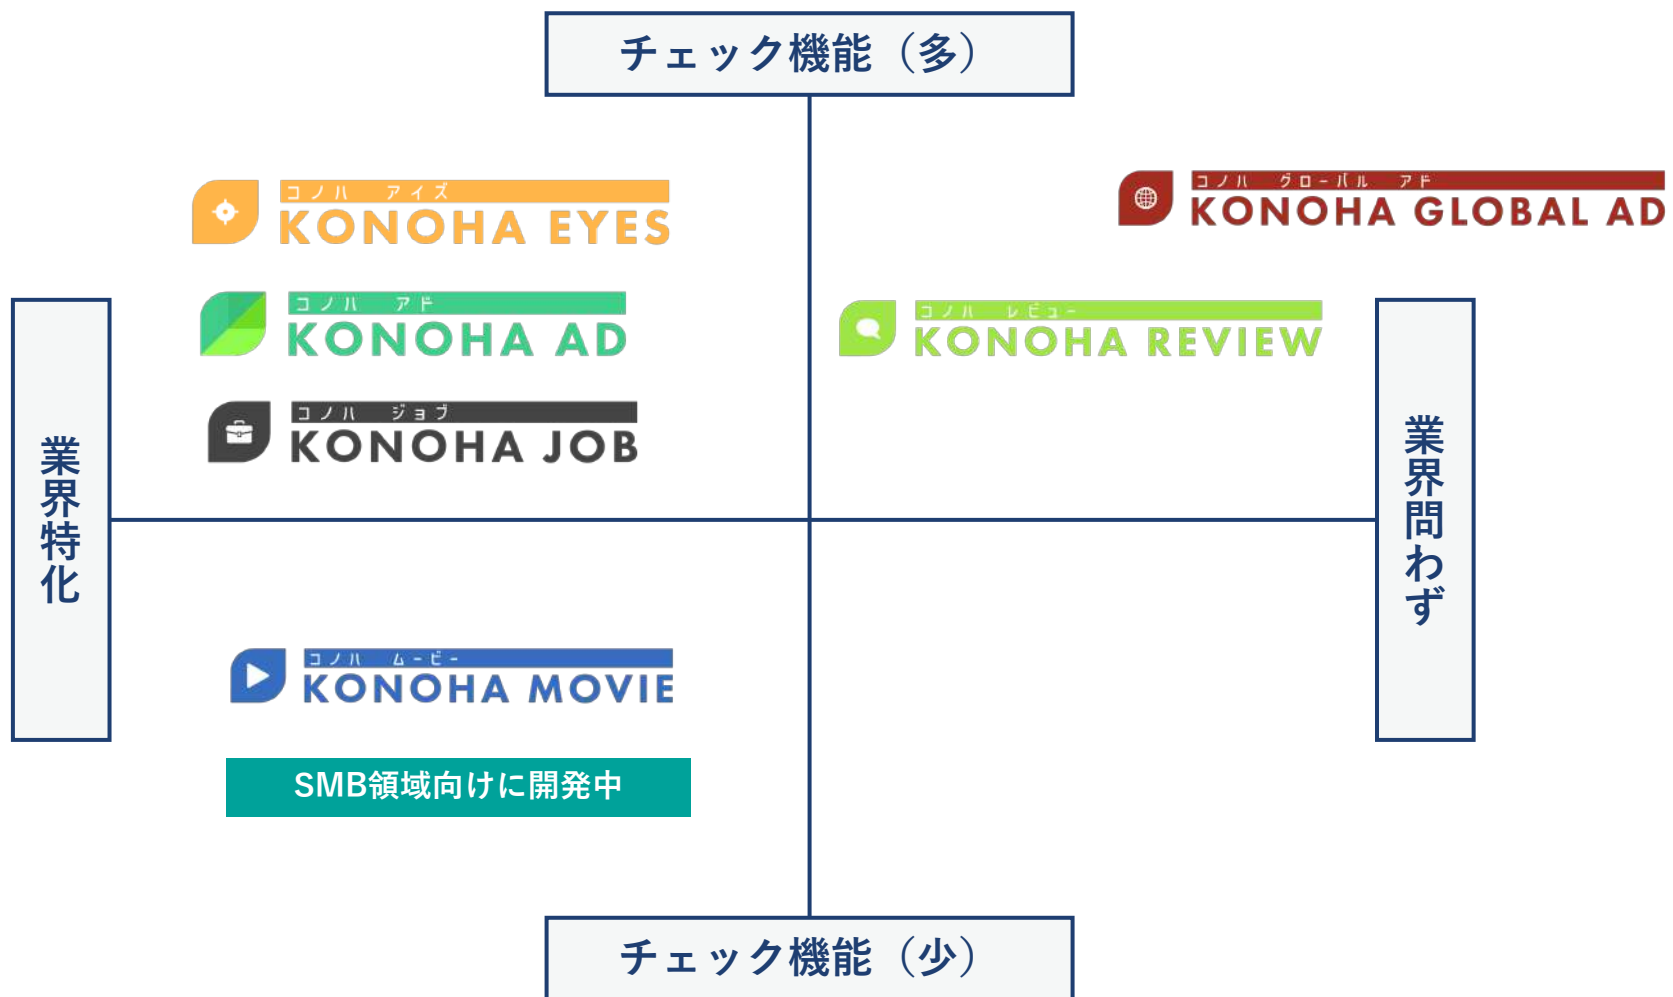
チェック機能（多）

コノハ アイズ
KONOHA EYES

コノハ アド
KONOHA AD

コノハ ジョブ
KONOHA JOB

コノハ グローバル アド
KONOHA GLOBAL AD

コノハ レビュー
KONOHA REVIEW

業界特化

業界問わず

コノハ ムービー
KONOHA MOVIE

SMB領域向けに開発中

チェック機能（少）